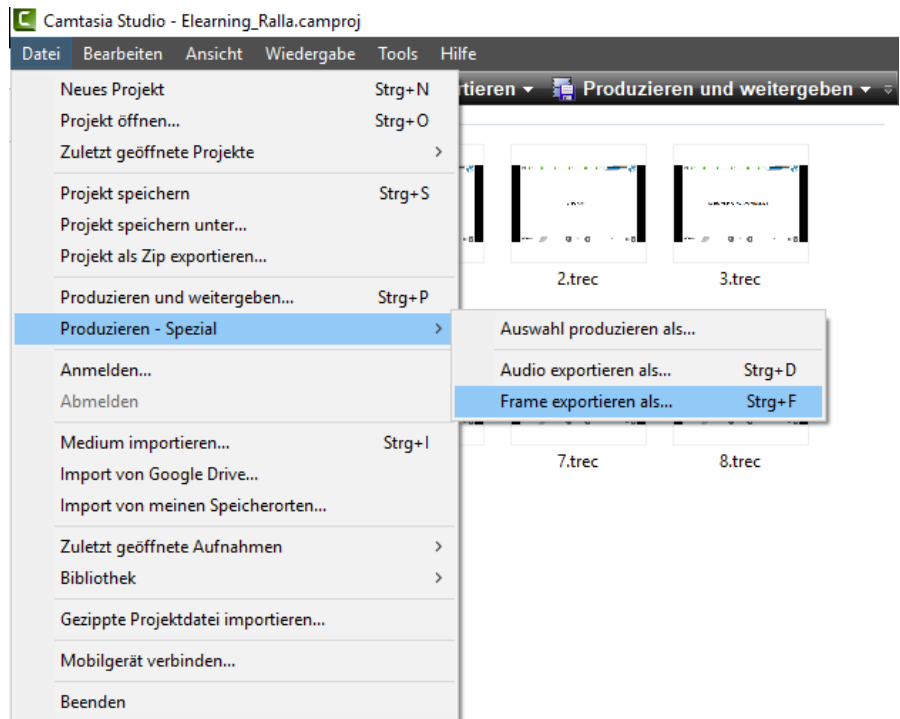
Camtasia Studio - Elearning_Ralla.camproj

Datei Bearbeiten Ansicht Wiedergabe Tools Hilfe

rtieren ▾ Produzieren und weitergeben ▾

Neues Projekt Strg+N
Projekt öffnen... Strg+O
Zuletzt geöffnete Projekte

Projekt speichern Strg+S
Projekt speichern unter...
Projekt als Zip exportieren...

Produzieren und weitergeben... Strg+P
Produzieren - Spezial

Anmelden...
Abmelden

Medium importieren... Strg+I
Import von Google Drive...
Import von meinen Speicherorten...

Zuletzt geöffnete Aufnahmen
Bibliothek

Gezippte Projektdatei importieren...

Mobilgerät verbinden...

Beenden

Auswahl produzieren als...

Audio exportieren als... Strg+D
Frame exportieren als... Strg+F

2.trec
3.trec
7.trec
8.trec